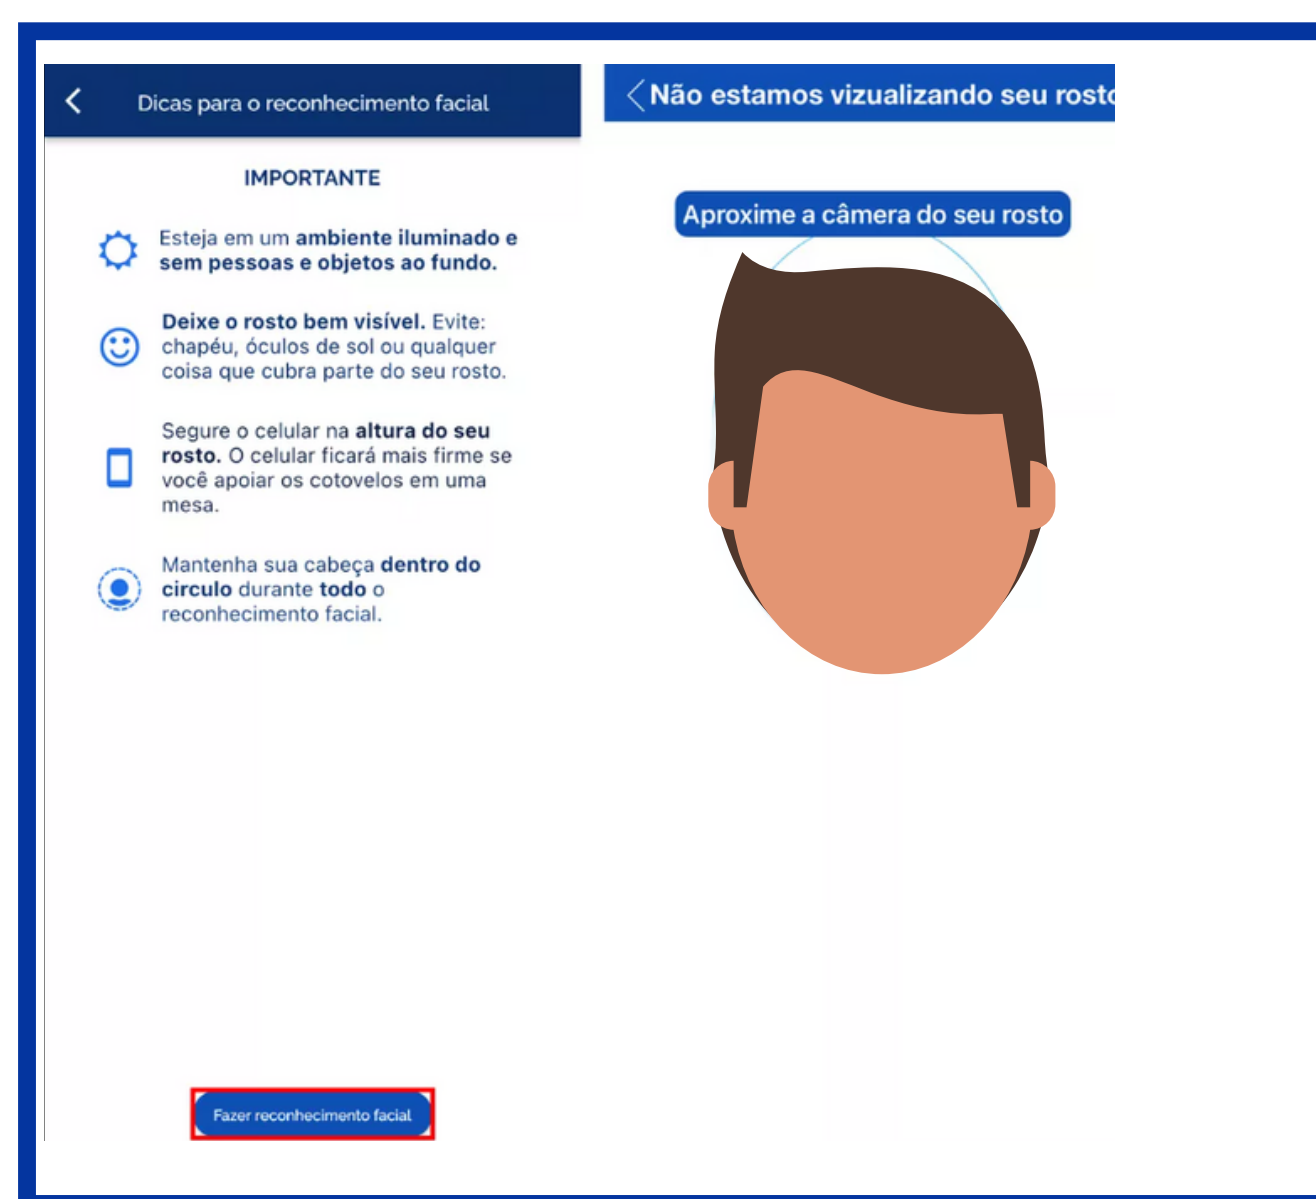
Dicas para o reconhecimento facial

IMPORTANTE

Esteja em um ambiente iluminado e sem pessoas e objetos ao fundo.

Deixe o rosto bem visível. Evite: chapéu, óculos de sol ou qualquer coisa que cubra parte do seu rosto.

Segure o celular na altura do seu rosto. O celular ficará mais firme se você apoiar os cotovelos em uma mesa.

Mantenha sua cabeça dentro do circulo durante todo o reconhecimento facial.

Fazer reconhecimento facial

Não estamos vizualizando seu rost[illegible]

Aproxime a câmera do seu rosto